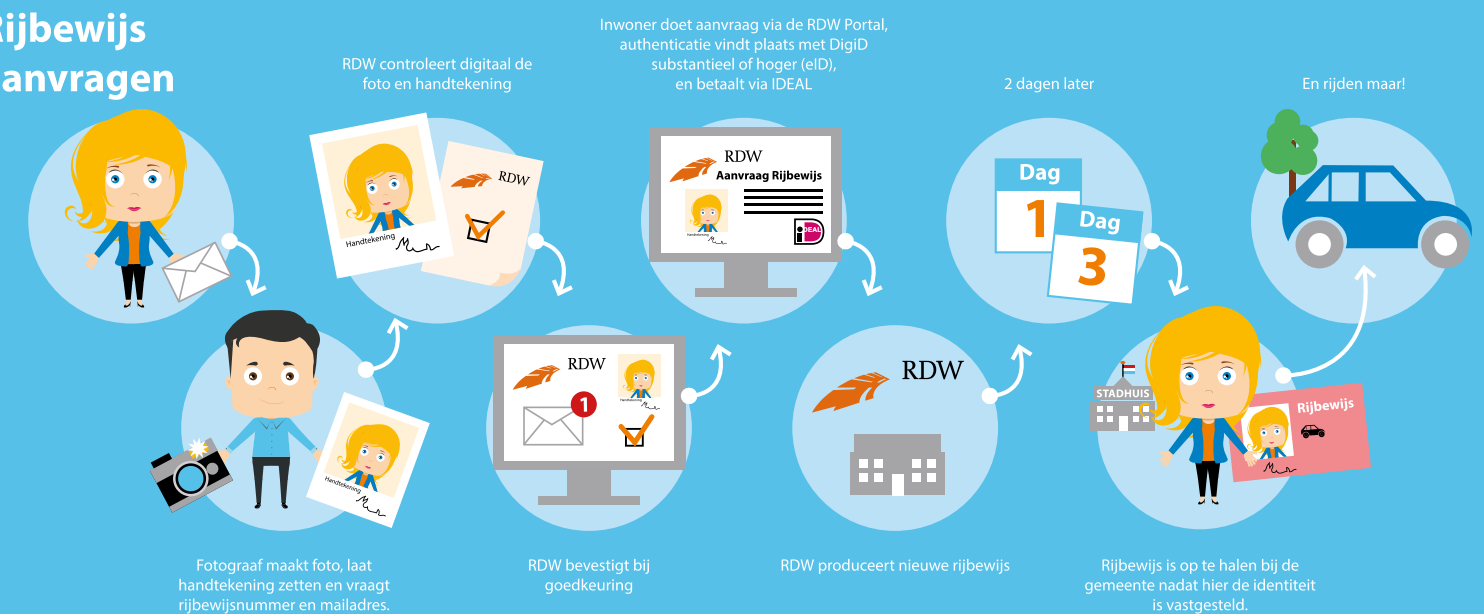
ijbewijs
anvragen

RDW controleert digitaal de foto en handtekening

Inwoner doet aanvraag via de RDW Portal, authenticatie vindt plaats met DigiD substantieel of hoger (eID), en betaalt via IDEAL

2 dagen later

En rijden maar!

Handtekening

RDW

RDW
Aanvraag Rijbewijs
Handtekening
iDEAL

Dag
1
Dag
3

RDW
1
Handtekening

Handtekening

RDW

STADHUIS

Rijbewijs

Fotograaf maakt foto, laat handtekening zetten en vraagt rijbewijsnummer en mailadres.

RDW bevestigt bij goedkeuring

RDW produceert nieuwe rijbewijs

Rijbewijs is op te halen bij de gemeente nadat hier de identiteit is vastgesteld.